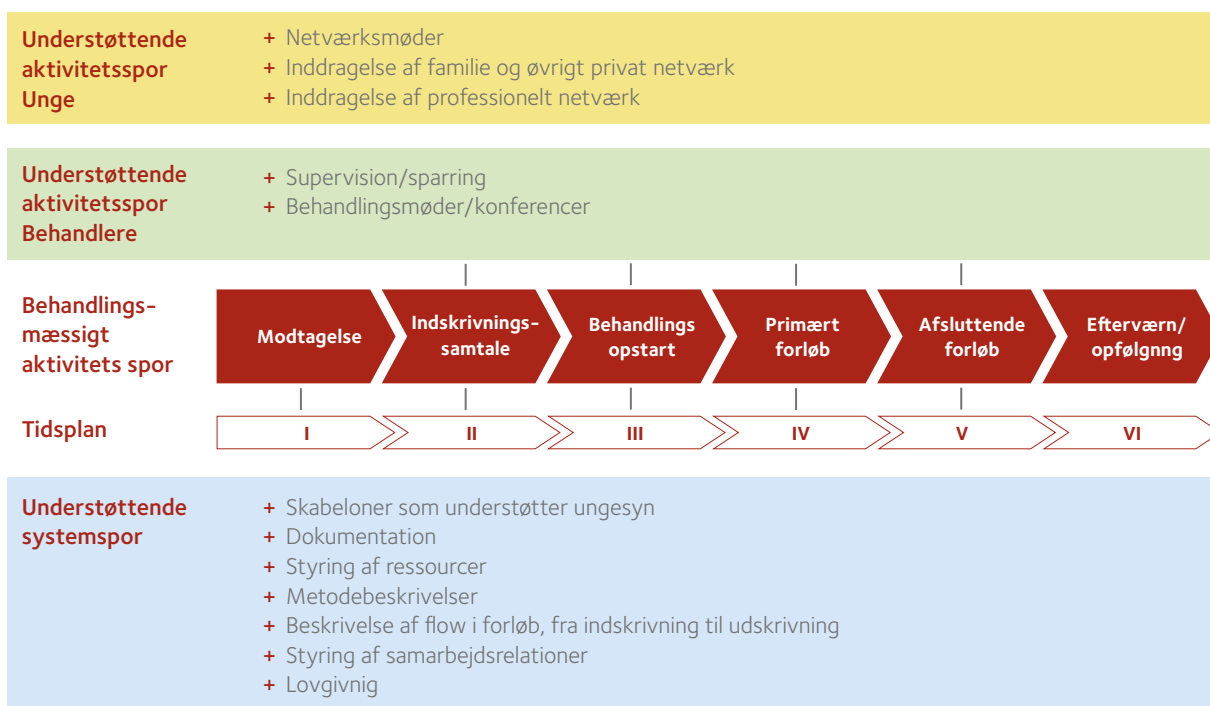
Understøttende aktivitetsspor Unge

+ Netværksmøder
+ Inddragelse af familie og øvrigt privat netværk
+ Inddragelse af professionelt netværk

Understøttende aktivitetsspor Behandlere

+ Supervision/sparring
+ Behandlingsmøder/konferencer

Behandlingsmæssigt aktivitets spor

Modtagelse

Indskrivningssamtale

Behandlings opstart

Primært forløb

Afsluttende forløb

Efterværn/ opfølgnng

Tidsplan

I

II

III

IV

V

VI

Understøttende systemspor

+ Skabeloner som understøtter ungesyn
+ Dokumentation
+ Styring af ressourcer
+ Metodebeskrivelser
+ Beskrivelse af flow i forløb, fra indskrivning til udskrivning
+ Styring af samarbejdsrelationer
+ Lovgivnig